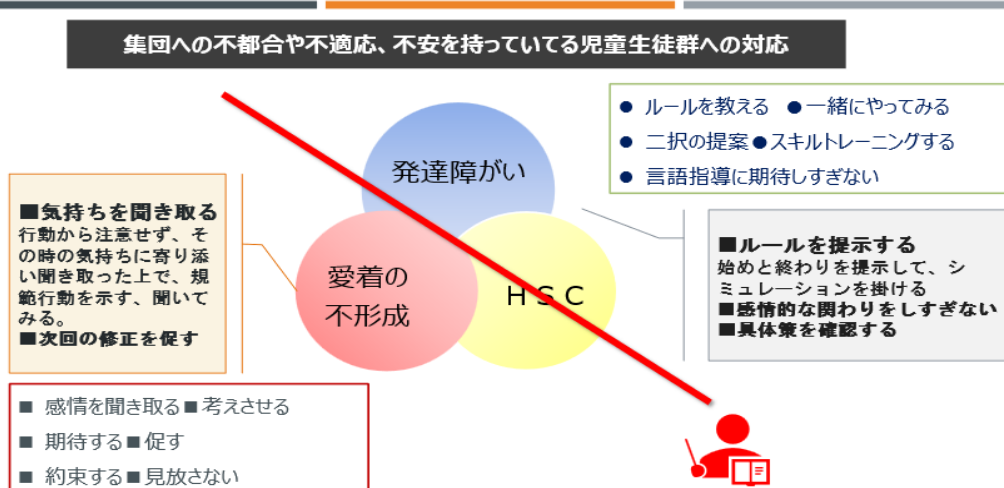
集団への不都合や不適応、不安を持っていてる児童生徒群への対応

● ルールを教える ● 一緒にやってみる
● 二択の提案 ● スキルトレーニングする
● 言語指導に期待しすぎない

発達障がい

愛着の不形成

ＨＳＣ

■気持ちを聞き取る
行動から注意せず、その時の気持ちに寄り添い聞き取った上で、規範行動を示す、聞いてみる。
■次回の修正を促す

■ルールを提示する
始めと終わりを提示して、シミュレーションを掛ける
■感情的な関わりをしすぎない
■具体策を確認する

■ 感情を聞き取る ■ 考えさせる
■ 期待する ■ 促す
■ 約束する ■ 見放さない